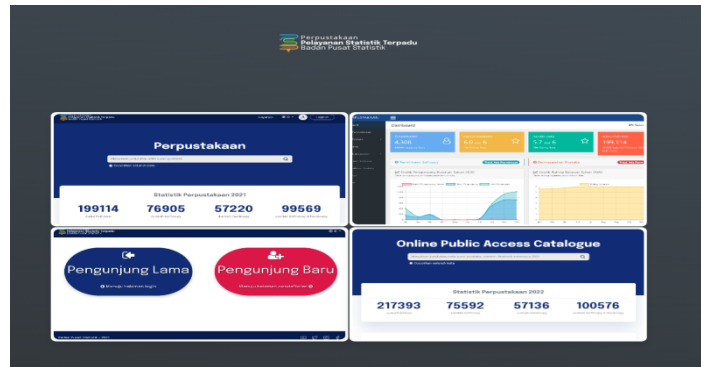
Perpustakaan
Pelayanan Statistik Terpadu
Badan Pusat Statistik

Perpustakaan

Statistik Perpustakaan 2021

199114

76905

57220

99569

Dashboard

Pengunjung Lama

Pengunjung Baru

Online Public Access Catalogue

Statistik Perpustakaan 2022

217393

75592

57136

100576